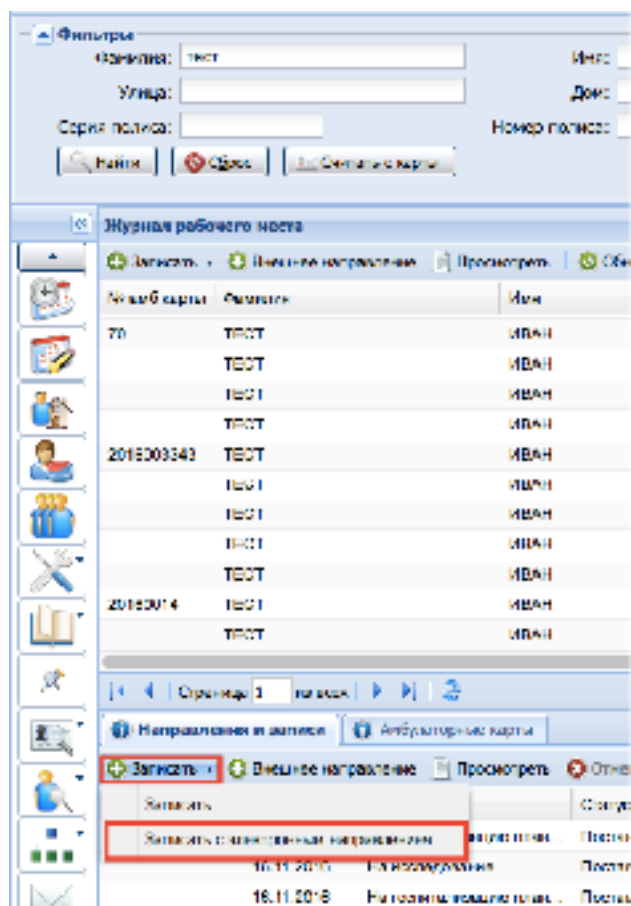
Фильтры
Фамилия: тест
Имя:
Улица:
Дом:
Серия полиса:
Номер полиса:
Найти
Сброс
Считать с карты

Журнал рабочего места
Записать
Внешнее направление
Просмотреть
Об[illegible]

| № амб карты | Фамилия | Имя |
|---|---|---|
| 70 | ТЕСТ | ИВАН |
| | ТЕСТ | ИВАН |
| | ТЕСТ | ИВАН |
| | ТЕСТ | ИВАН |
| 2016003343 | ТЕСТ | ИВАН |
| | ТЕСТ | ИВАН |
| | ТЕСТ | ИВАН |
| | ТЕСТ | ИВАН |
| | ТЕСТ | ИВАН |
| 20160014 | ТЕСТ | ИВАН |
| | ТЕСТ | ИВАН |

Страница 1 из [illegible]

Направления и записи
Амбулаторные карты
Записать
Внешнее направление
Просмотреть
Отме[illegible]
Записать
Записать с электронным направлением
16.11.2016 На госпитализацию плано...
16.11.2016 На исследование
16.11.2016 На госпитализацию плано...
Соз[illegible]
Посл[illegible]
Посл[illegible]
Посл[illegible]